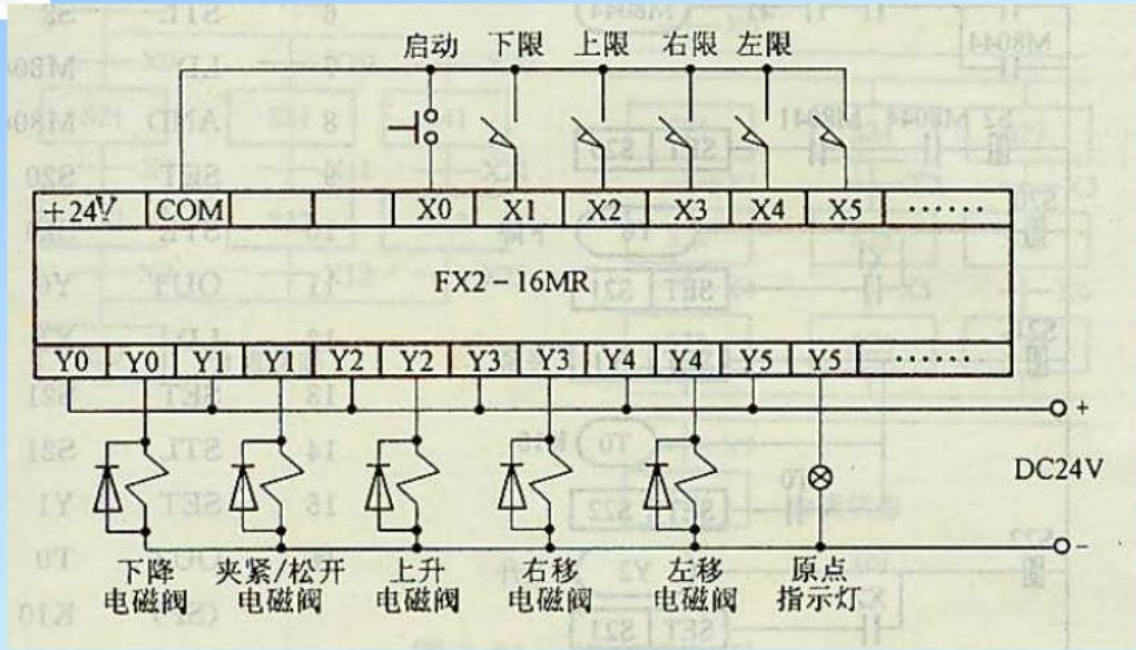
启动 下限 上限 右限 左限

| +24V | COM | | | X0 | X1 | X2 | X3 | X4 | X5 | …… |
|---|---|---|---|---|---|---|---|---|---|---|

FX2－16MR

| Y0 | Y0 | Y1 | Y1 | Y2 | Y2 | Y3 | Y3 | Y4 | Y4 | Y5 | Y5 | …… |
|---|---|---|---|---|---|---|---|---|---|---|---|---|

+

DC24V

-

下降电磁阀 夹紧/松开电磁阀 上升电磁阀 右移电磁阀 左移电磁阀 原点指示灯